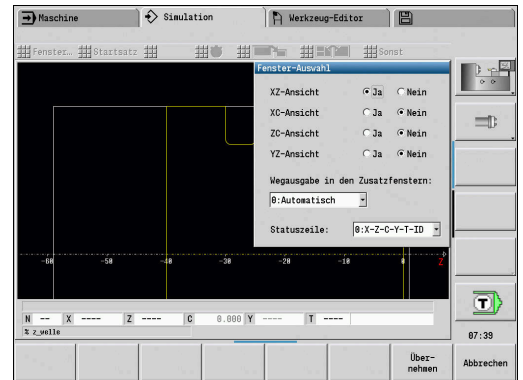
Maschine

Simulation

Werkzeug-Editor

Fenster...

Startsatz

Sonst

Fenster-Auswahl

XZ-Ansicht
Ja
Nein

XC-Ansicht
Ja
Nein

ZC-Ansicht
Ja
Nein

YZ-Ansicht
Ja
Nein

Wegausgabe in den Zusatzfenstern:

0:Automatisch

Statuszeile:
0:X-Z-C-Y-T-ID

-60 -50 -40 -30 -20 -10 0 Z

N --
X ----
Z ----
C 0.000
Y ----
T ----

% z_welle

07:39

Übernehmen

Abbrechen